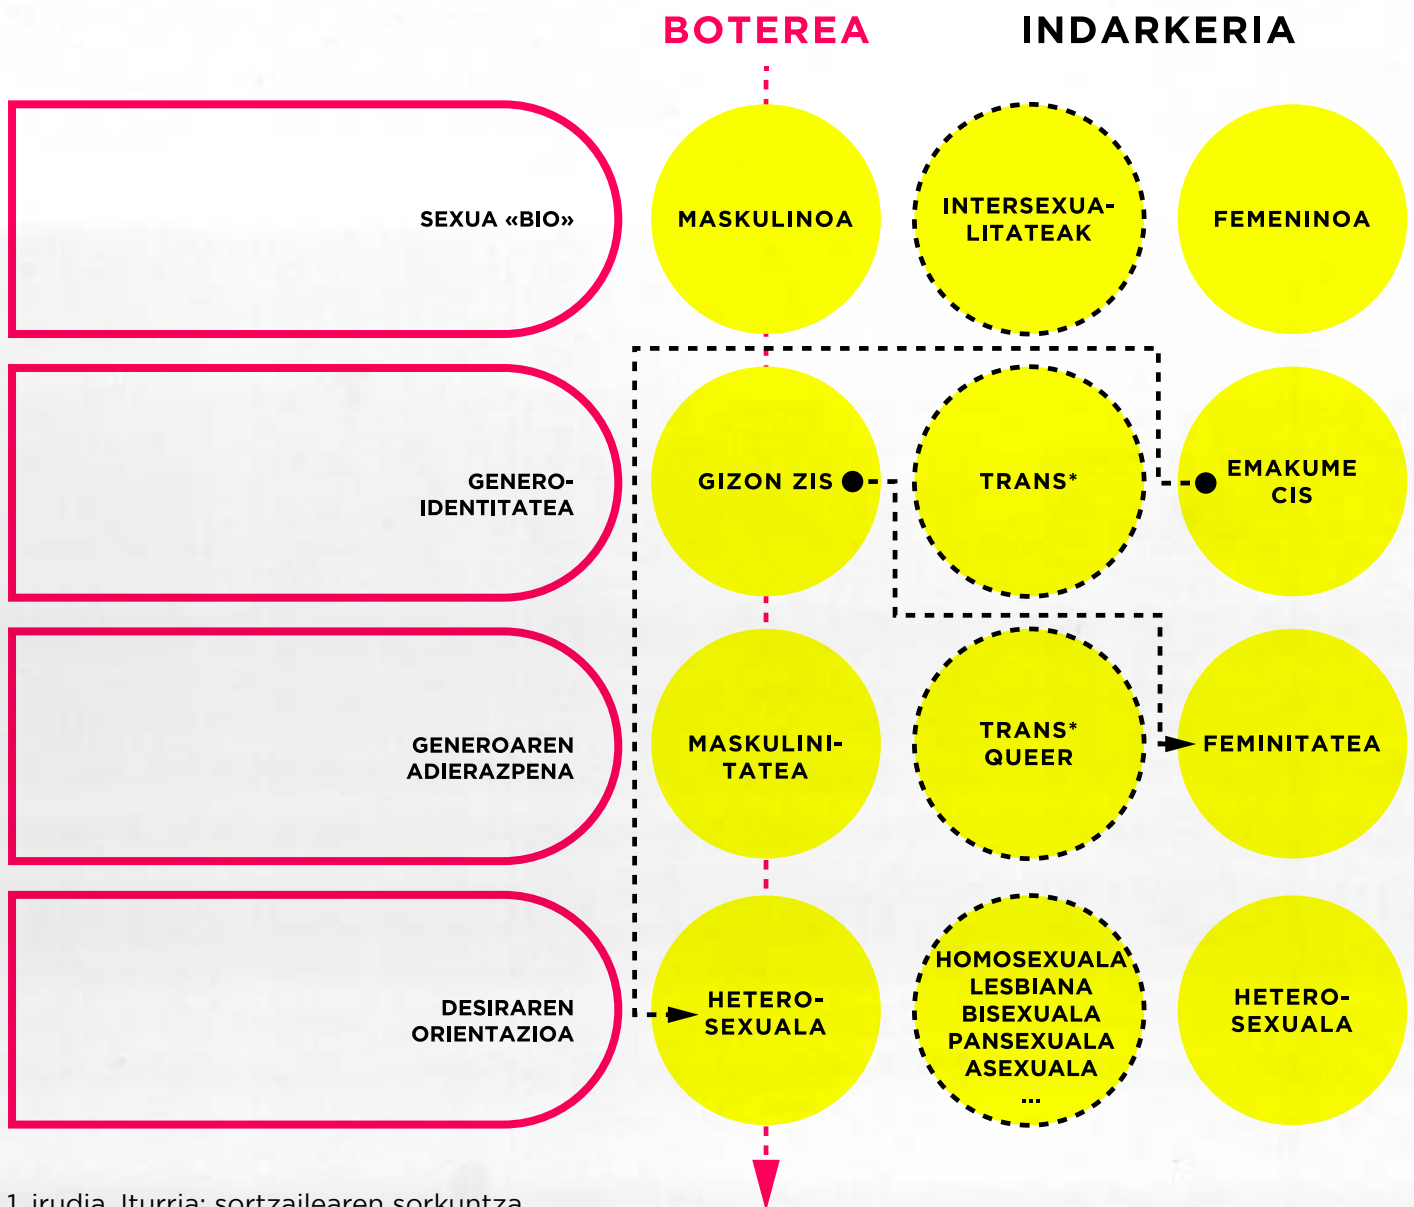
BOTEREA

INDARKERIA

SEXUA «BIO»

MASKULINOA

INTERSEXUALITATEAK

FEMENINOA

GENEROIDENTITATEA

GIZON ZIS

TRANS*

EMAKUME CIS

GENEROAREN ADIERAZPENA

MASKULINITATEA

TRANS* QUEER

FEMINITATEA

DESIRAREN ORIENTAZIOA

HETEROSEXUALA

HOMOSEXUALA
LESBIANA
BISEXUALA
PANSEXUALA
ASEXUALA
...

HETEROSEXUALA

1. irudia. Iturria: sortzailearen sorkuntza